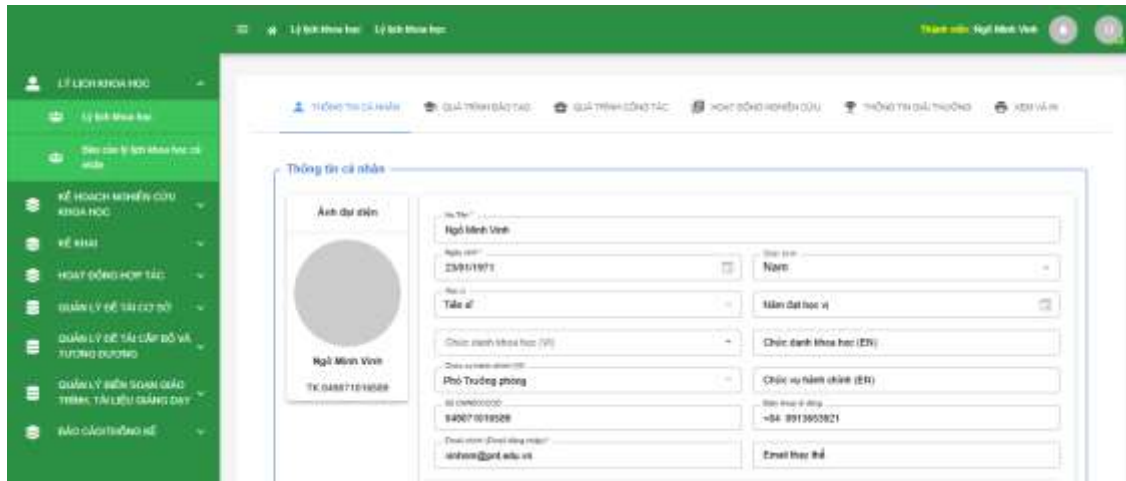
Lý lịch khoa học   Lý lịch khoa học

Thành viên: Ngô Minh Vinh

LÝ LỊCH KHOA HỌC

Lý lịch khoa học

Báo cáo lý lịch khoa học cá nhân

KẾ HOẠCH NGHIÊN CỨU KHOA HỌC

KÊ KHAI

HOẠT ĐỘNG HỢP TÁC

QUẢN LÝ ĐỀ TÀI CƠ SỞ

QUẢN LÝ ĐỀ TÀI CẤP BỘ VÀ TƯƠNG ĐƯƠNG

QUẢN LÝ BIÊN SOẠN GIÁO TRÌNH, TÀI LIỆU GIẢNG DẠY

BÁO CÁO THỐNG KÊ

THÔNG TIN CÁ NHÂN   QUÁ TRÌNH ĐÀO TẠO   QUÁ TRÌNH CÔNG TÁC   HOẠT ĐỘNG NGHIÊN CỨU   THÔNG TIN GIẢI THƯỞNG   XEM VÀ IN

Thông tin cá nhân

Ảnh đại diện

Ngô Minh Vinh

TK 040071018589

Họ Tên*
Ngô Minh Vinh

Ngày sinh*
23/01/1971

Giới tính
Nam

Học vị
Tiến sĩ

Năm đạt học vị

Chức danh khoa học (VI)

Chức danh khoa học (EN)

Chức vụ hành chính (VI)
Phó Trưởng phòng

Chức vụ hành chính (EN)

Số CMND/CCCD
040071018589

Điện thoại di động
+84 0913653821

Email chính (Email đăng nhập)*
vinhnm@pnt.edu.vn

Email thay thế